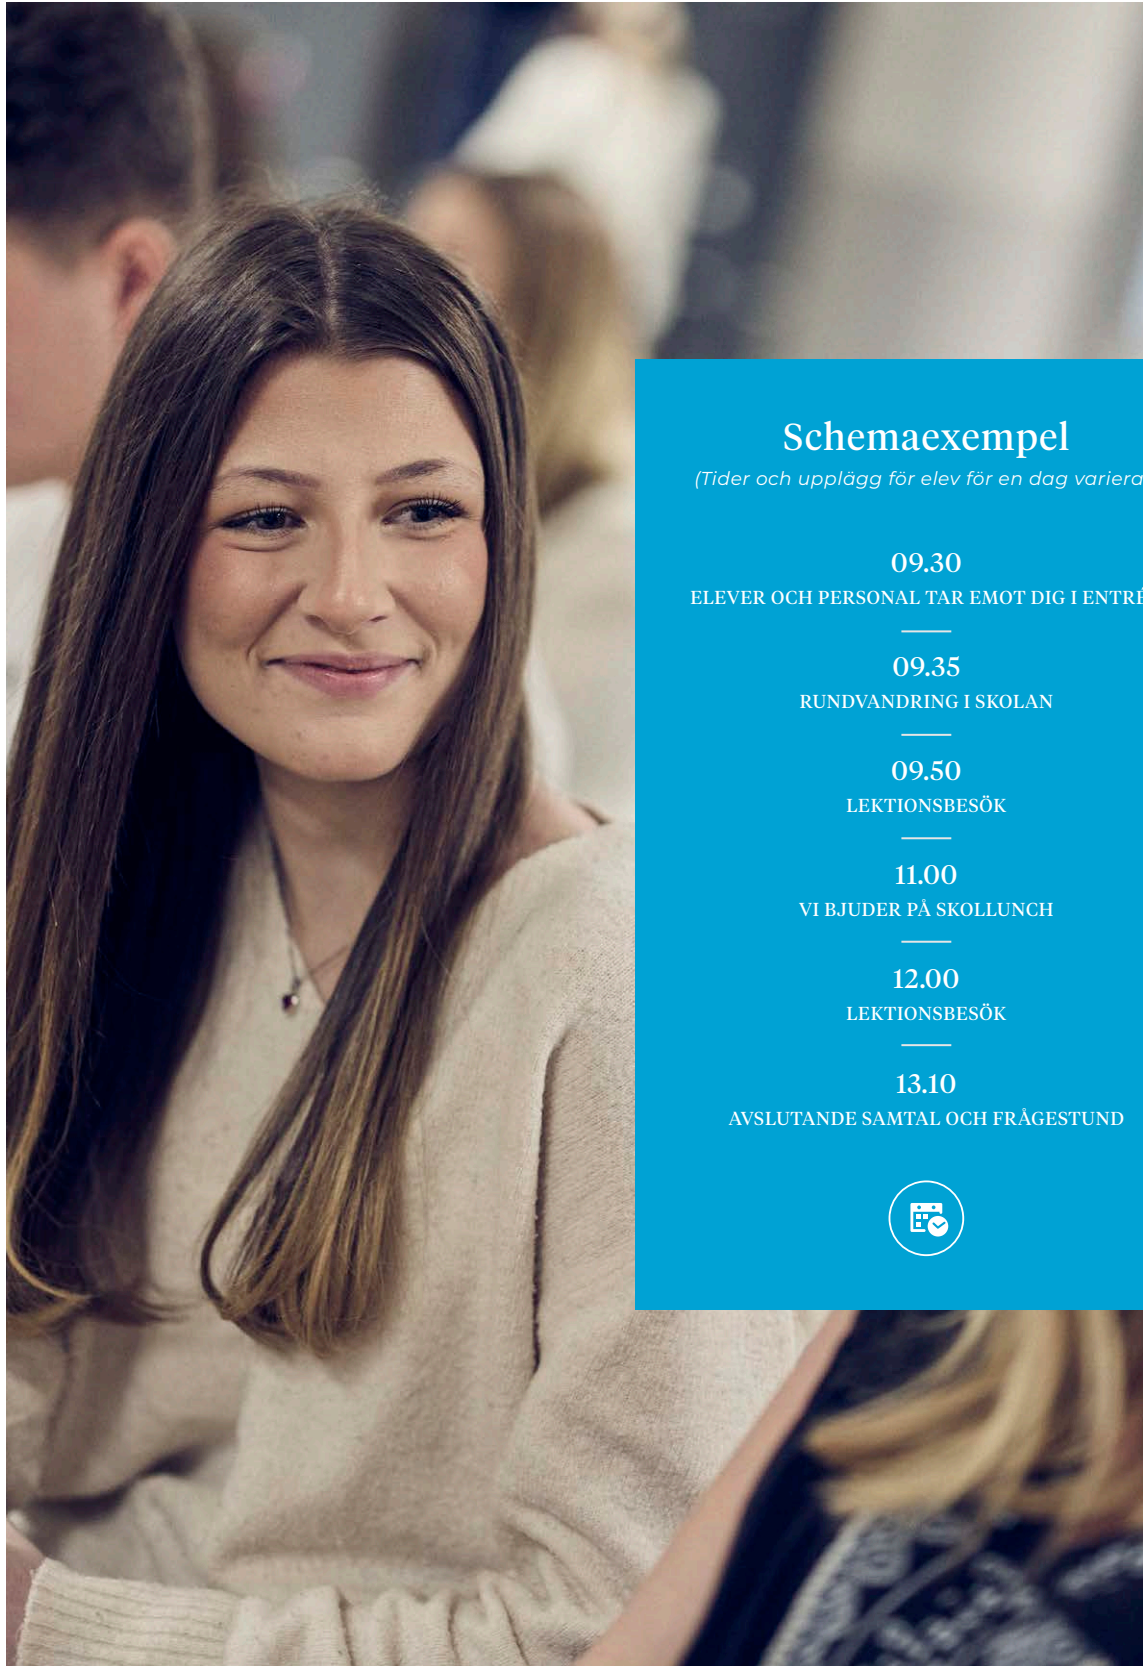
Schemaexempel

(Tider och upplägg för elev för en dag variera

09.30
ELEVER OCH PERSONAL TAR EMOT DIG I ENTRÉ

09.35
RUNDVANDRING I SKOLAN

09.50
LEKTIONSBESÖK

11.00
VI BJUDER PÅ SKOLLUNCH

12.00
LEKTIONSBESÖK

13.10
AVSLUTANDE SAMTAL OCH FRÅGESTUND